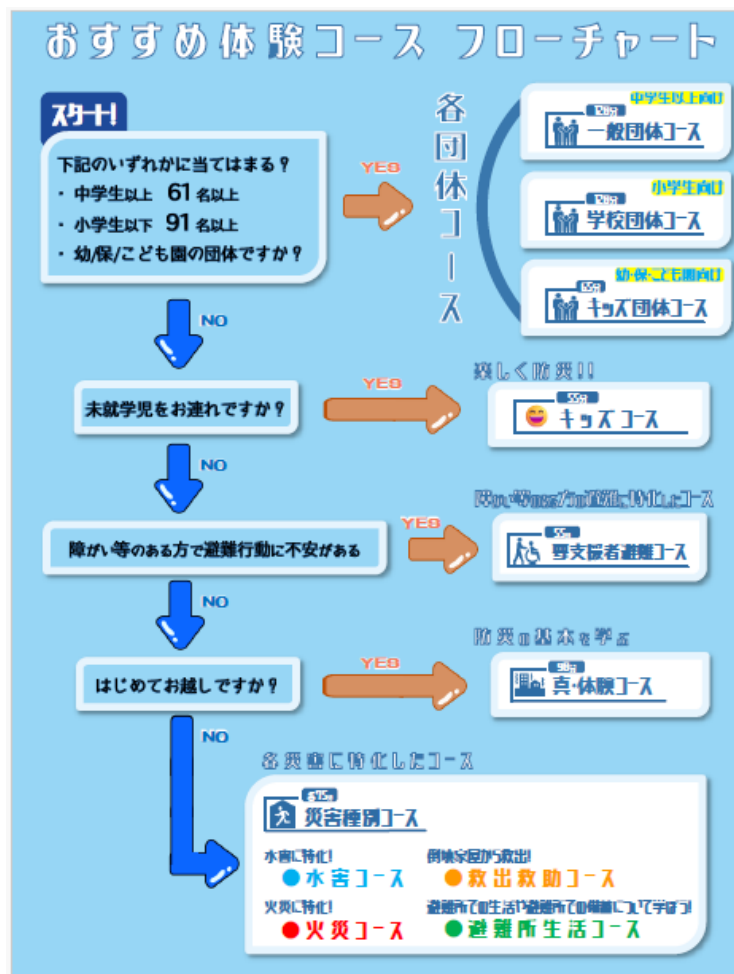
おすすめ体験コース フローチャート

スタート!

下記のいずれかに当てはまる?
・中学生以上 61 名以上
・小学生以下 91 名以上
・幼/保/こども園の団体ですか?

YES

各団体コース

中学生以上向け
120分
一般団体コース

小学生向け
120分
学校団体コース

幼・保・こども園向け
60分
キッズ団体コース

NO

未就学児をお連れですか?

YES

楽しく防災!!
60分
キッズコース

NO

障がい等のある方で避難行動に不安がある

YES

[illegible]に特化したコース
50分
要支援者避難コース

NO

はじめてお越しですか?

YES

防災の基本を学ぶ
90分
真・体験コース

NO

各災害に特化したコース
約75分
災害種別コース

水害に特化!
●水害コース

倒壊家屋から救出!
●救出救助コース

火災に特化!
●火災コース

避難所での生活や避難所での備蓄について学ぼう!
●避難所生活コース